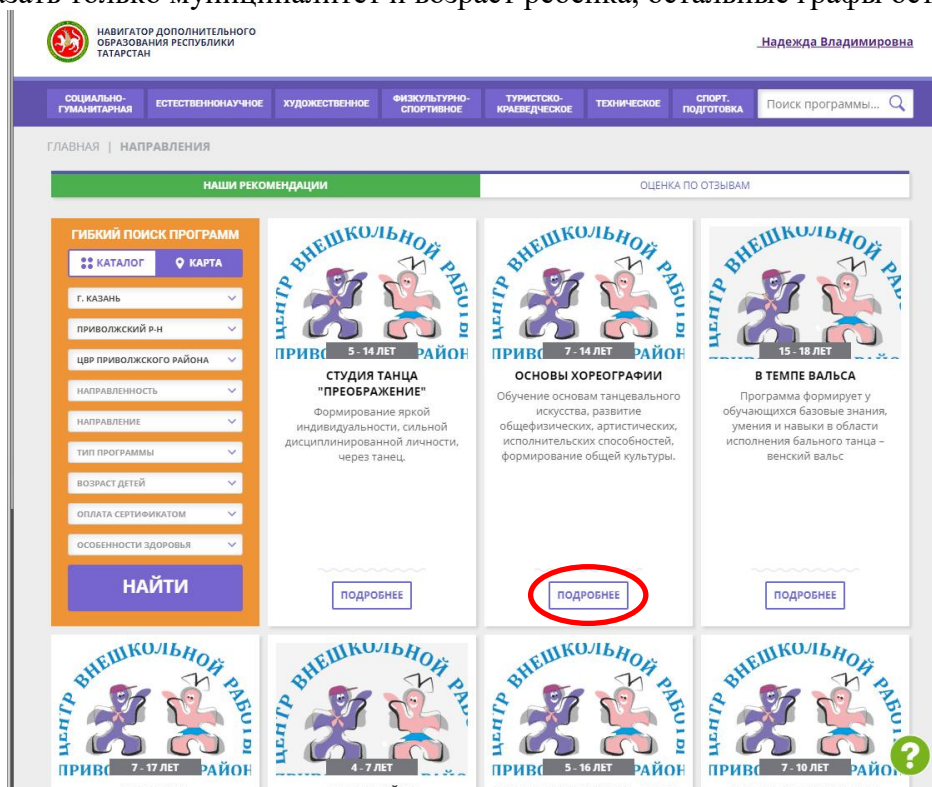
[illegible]азать только муниципалитет и возраст ребенка, остальные графы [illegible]

НАВИГАТОР ДОПОЛНИТЕЛЬНОГО ОБРАЗОВАНИЯ РЕСПУБЛИКИ ТАТАРСТАН

Надежда Владимировна

СОЦИАЛЬНО-ГУМАНИТАРНАЯ | ЕСТЕСТВЕННОНАУЧНОЕ | ХУДОЖЕСТВЕННОЕ | ФИЗКУЛЬТУРНО-СПОРТИВНОЕ | ТУРИСТСКО-КРАЕВЕДЧЕСКОЕ | ТЕХНИЧЕСКОЕ | СПОРТ. ПОДГОТОВКА

Поиск программы...

ГЛАВНАЯ | НАПРАВЛЕНИЯ

НАШИ РЕКОМЕНДАЦИИ

ОЦЕНКА ПО ОТЗЫВАМ

ГИБКИЙ ПОИСК ПРОГРАММ

КАТАЛОГ

КАРТА

Г. КАЗАНЬ

ПРИВОЛЖСКИЙ Р-Н

ЦВР ПРИВОЛЖСКОГО РАЙОНА

НАПРАВЛЕННОСТЬ

НАПРАВЛЕНИЕ

ТИП ПРОГРАММЫ

ВОЗРАСТ ДЕТЕЙ

ОПЛАТА СЕРТИФИКАТОМ

ОСОБЕННОСТИ ЗДОРОВЬЯ

НАЙТИ

ЦЕНТР ВНЕШКОЛЬНОЙ РАБОТЫ ПРИВОЛЖСКИЙ РАЙОН

5 - 14 ЛЕТ

СТУДИЯ ТАНЦА "ПРЕОБРАЖЕНИЕ"

Формирование яркой индивидуальности, сильной дисциплинированной личности, через танец.

ПОДРОБНЕЕ

ЦЕНТР ВНЕШКОЛЬНОЙ РАБОТЫ ПРИВОЛЖСКИЙ РАЙОН

7 - 14 ЛЕТ

ОСНОВЫ ХОРЕОГРАФИИ

Обучение основам танцевального искусства, развитие общефизических, артистических, исполнительских способностей, формирование общей культуры.

ПОДРОБНЕЕ

ЦЕНТР ВНЕШКОЛЬНОЙ РАБОТЫ ПРИВОЛЖСКИЙ РАЙОН

15 - 18 ЛЕТ

В ТЕМПЕ ВАЛЬСА

Программа формирует у обучающихся базовые знания, умения и навыки в области исполнения бального танца – венский вальс

ПОДРОБНЕЕ

ЦЕНТР ВНЕШКОЛЬНОЙ РАБОТЫ ПРИВОЛЖСКИЙ РАЙОН

7 - 17 ЛЕТ

ЦЕНТР ВНЕШКОЛЬНОЙ РАБОТЫ

4 - 7 ЛЕТ

ЦЕНТР ВНЕШКОЛЬНОЙ РАБОТЫ ПРИВОЛЖСКИЙ РАЙОН

5 - 16 ЛЕТ

ЦЕНТР ВНЕШКОЛЬНОЙ РАБОТЫ ПРИВОЛЖСКИЙ РАЙОН

7 - 10 ЛЕТ

?